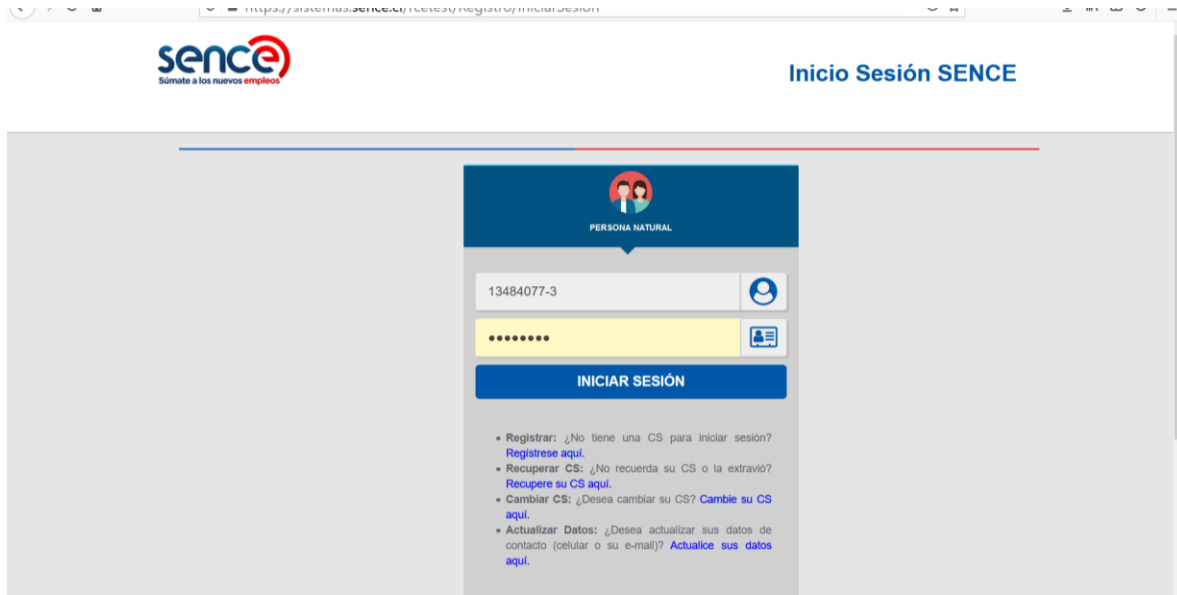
https://sistemas.sence.cl/rcetest/Registro/IniciarSesion

sence
Súmate a los nuevos empleos

Inicio Sesión SENCE

PERSONA NATURAL

13484077-3

••••••••

INICIAR SESIÓN

• Registrar: ¿No tiene una CS para iniciar sesión? Regístrese aquí.
• Recuperar CS: ¿No recuerda su CS o la extravió? Recupere su CS aquí.
• Cambiar CS: ¿Desea cambiar su CS? Cambie su CS aquí.
• Actualizar Datos: ¿Desea actualizar sus datos de contacto (celular o su e-mail)? Actualice sus datos aquí.